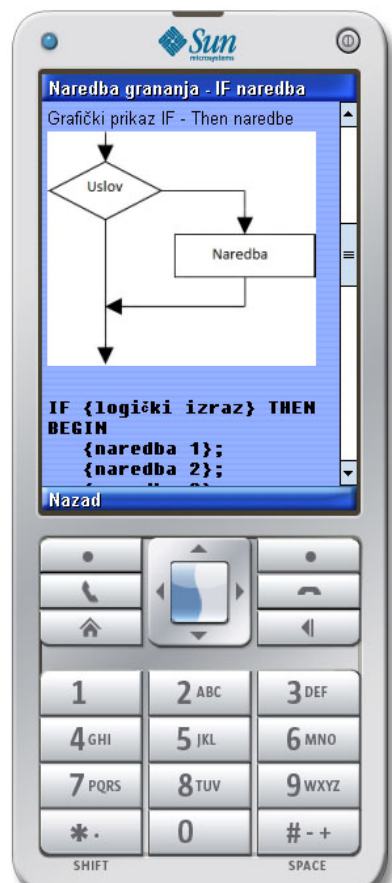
Sun microsystems

Naredba grananja - IF naredba

Grafički prikaz IF - Then naredbe

Uslov

Naredba

IF {logički izraz} THEN
BEGIN
{naredba 1};
{naredba 2};
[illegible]

Nazad

1
2 ABC
3 DEF
4 GHI
5 JKL
6 MNO
7 PQRS
8 TUV
9 WXYZ
*.
0
# - +
SHIFT
SPACE